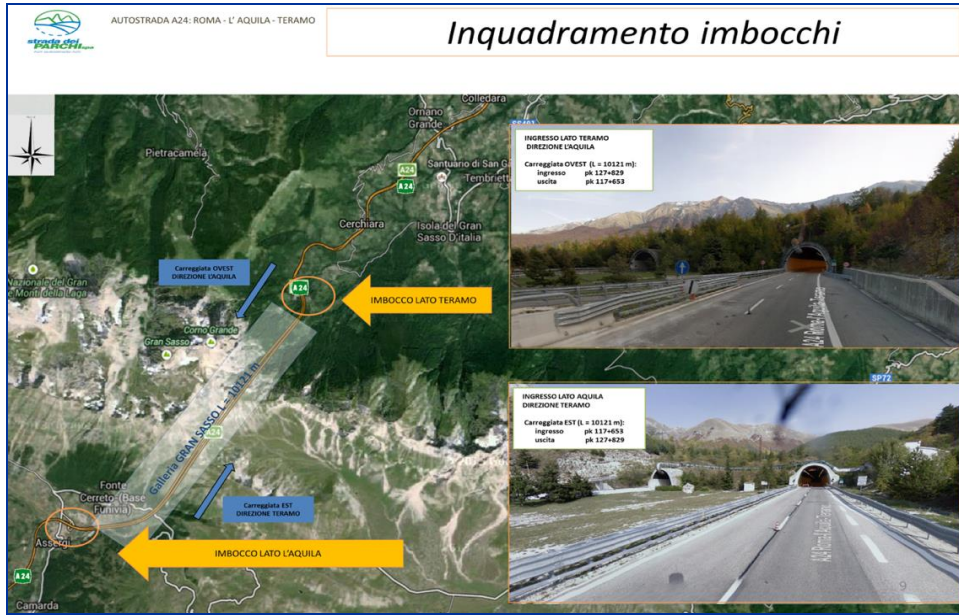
strada dei PARCHI spa

AUTOSTRADA A24: ROMA - L' AQUILA - TERAMO

Inquadramento imbocchi

Colledara

Ornano Grande

Pietracamela

A24

A24

Santuario di San Ga

Tembrett

Cerchiara

Isola del Gran Sasso D'Italia

Nazionale del Gran Sasso e Monti della Laga

Carreggiata OVEST DIREZIONE L'AQUILA

A24

IMBOCCO LATO TERAMO

Corno Grande

Gran Sasso

Galleria GRAN SASSO L = 10121 m

A24

Fonte Cerreto (Base Funivia)

Carreggiata EST DIREZIONE TERAMO

Assergi

IMBOCCO LATO L'AQUILA

A24

Camarda

INGRESSO LATO TERAMO
DIREZIONE L'AQUILA

Carreggiata OVEST (L = 10121 m):
ingresso pk 127+829
uscita pk 117+653

SP72

INGRESSO LATO AQUILA
DIREZIONE TERAMO

Carreggiata EST (L = 10121 m):
ingresso pk 117+653
uscita pk 127+829

9